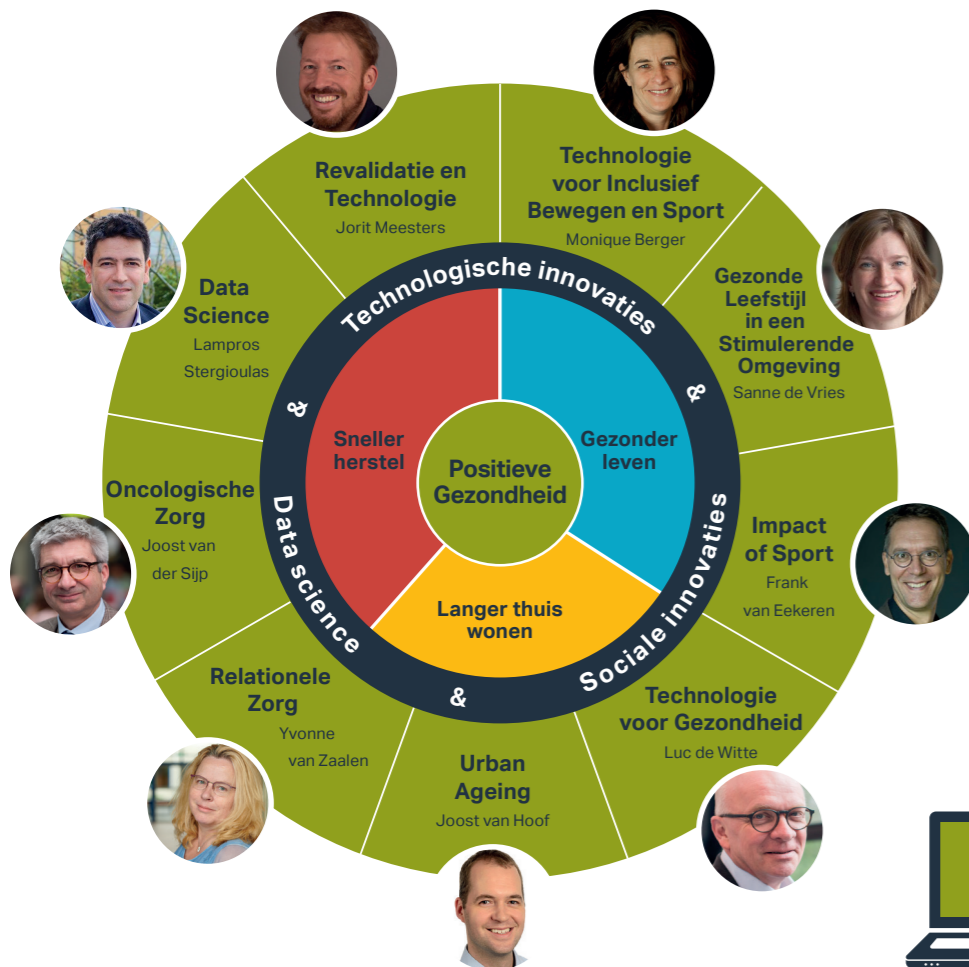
Revalidatie en Technologie
Jorit Meesters

Technologie voor Inclusief Bewegen en Sport
Monique Berger

Gezonde Leefstijl in een Stimulerende Omgeving
Sanne de Vries

Impact of Sport
Frank van Eekeren

Technologie voor Gezondheid
Luc de Witte

Urban Ageing
Joost van Hoof

Relationele Zorg
Yvonne van Zaalen

Oncologische Zorg
Joost van der Sijp

Data Science
Lampros Stergioulas

Technologische innovaties
&
Sociale innovaties
&
Data science
&

Sneller herstel

Gezonder leven

Langer thuis wonen

Positieve Gezondheid